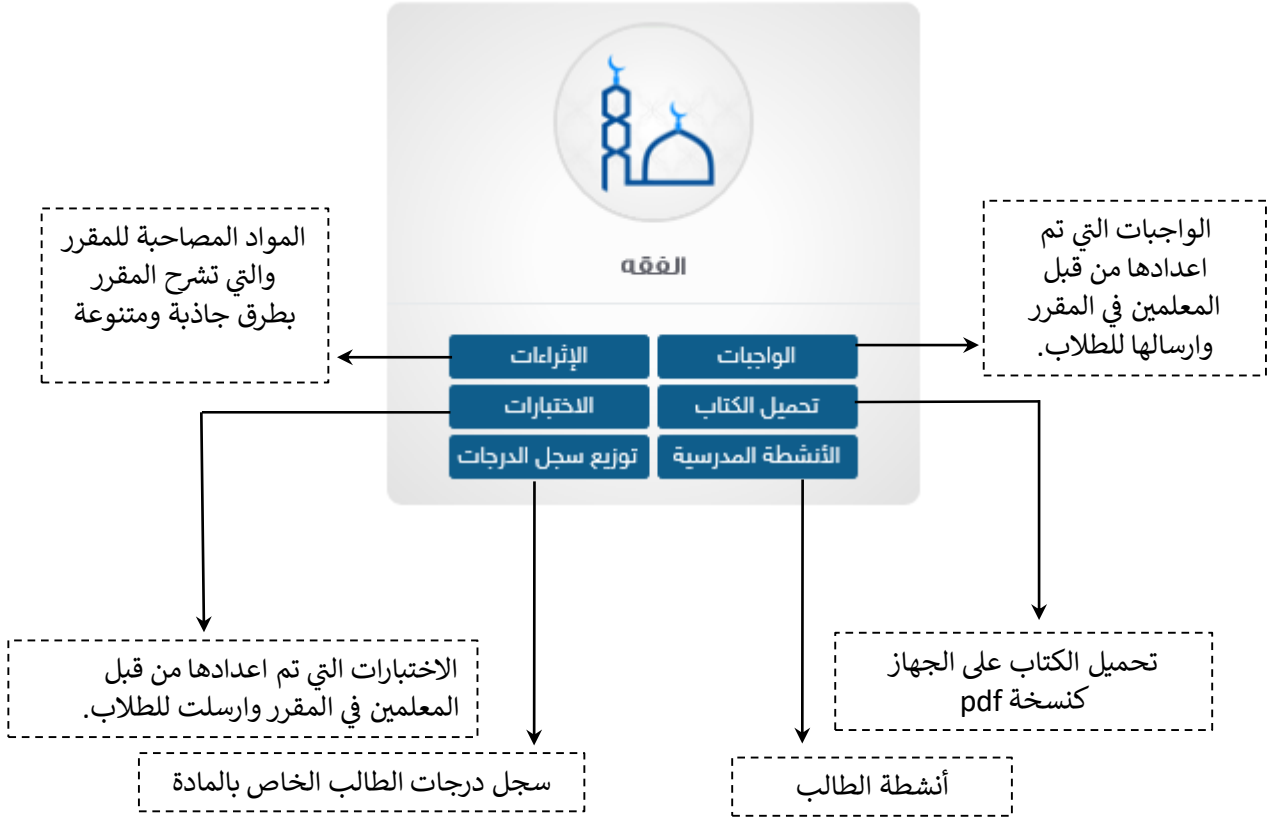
الفقه

الواجبات
الإثراءات
تحميل الكتاب
الاختبارات
الأنشطة المدرسية
توزيع سجل الدرجات

الواجبات التي تم اعدادها من قبل المعلمين في المقرر وارسالها للطلاب.

المواد المصاحبة للمقرر والتي تشرح المقرر بطرق جاذبة ومتنوعة

الاختبارات التي تم اعدادها من قبل المعلمين في المقرر وارسلت للطلاب.

سجل درجات الطالب الخاص بالمادة

تحميل الكتاب على الجهاز كنسخة pdf

أنشطة الطالب